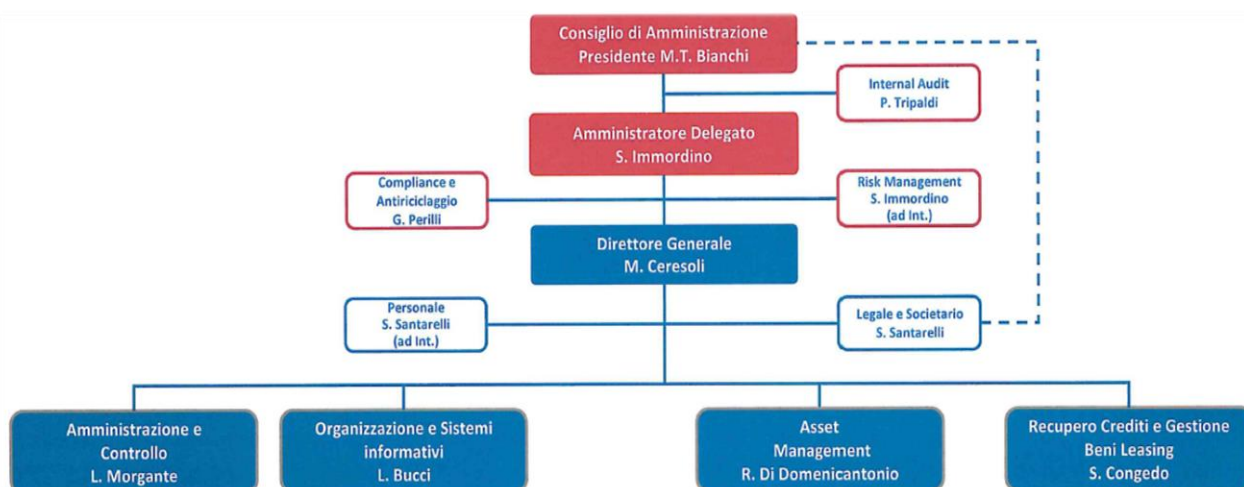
Consiglio di Amministrazione
Presidente M.T. Bianchi

Internal Audit
P. Tripaldi

Amministratore Delegato
S. Immordino

Compliance e Antiriciclaggio
G. Perilli

Risk Management
S. Immordino
(ad Int.)

Direttore Generale
M. Ceresoli

Personale
S. Santarelli
(ad Int.)

Legale e Societario
S. Santarelli

Amministrazione e Controllo
L. Morgante

Organizzazione e Sistemi informativi
L. Bucci

Asset Management
R. Di Domenicantonio

Recupero Crediti e Gestione Beni Leasing
S. Congedo